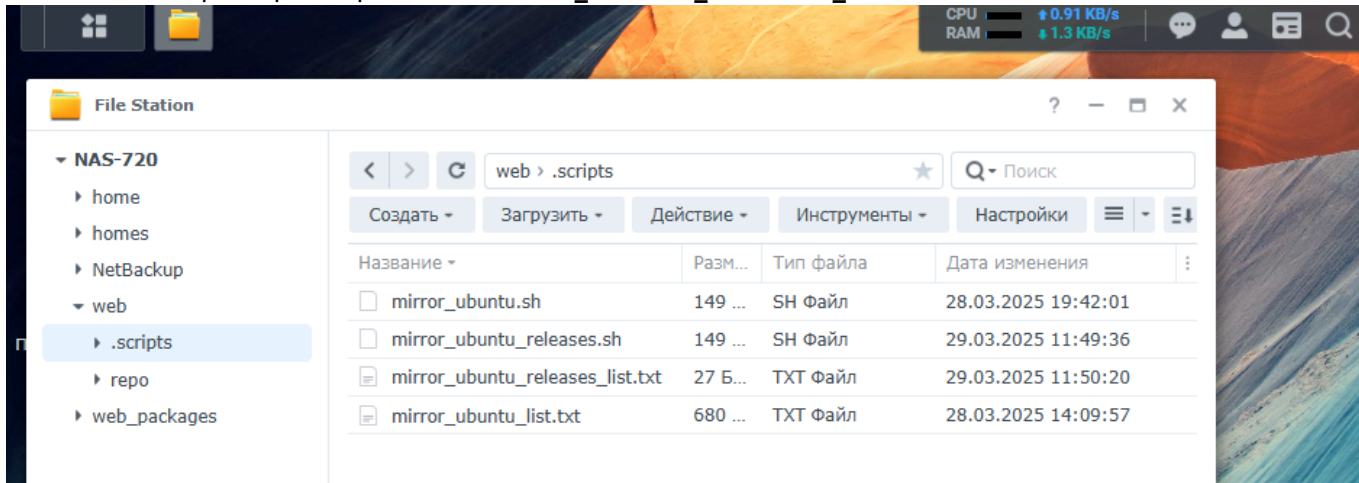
CPU ↑ 0.91 KB/s
RAM ↓ 1.3 KB/s

File Station

? — □ ✕

NAS-720
home
homes
NetBackup
web
.scripts
repo
web_packages

web › .scripts

Поиск

Создать
Загрузить
Действие
Инструменты
Настройки

| Название | Разм... | Тип файла | Дата изменения |
|---|---|---|---|
| mirror_ubuntu.sh | 149 ... | SH Файл | 28.03.2025 19:42:01 |
| mirror_ubuntu_releases.sh | 149 ... | SH Файл | 29.03.2025 11:49:36 |
| mirror_ubuntu_releases_list.txt | 27 Б... | TXT Файл | 29.03.2025 11:50:20 |
| mirror_ubuntu_list.txt | 680 ... | TXT Файл | 28.03.2025 14:09:57 |